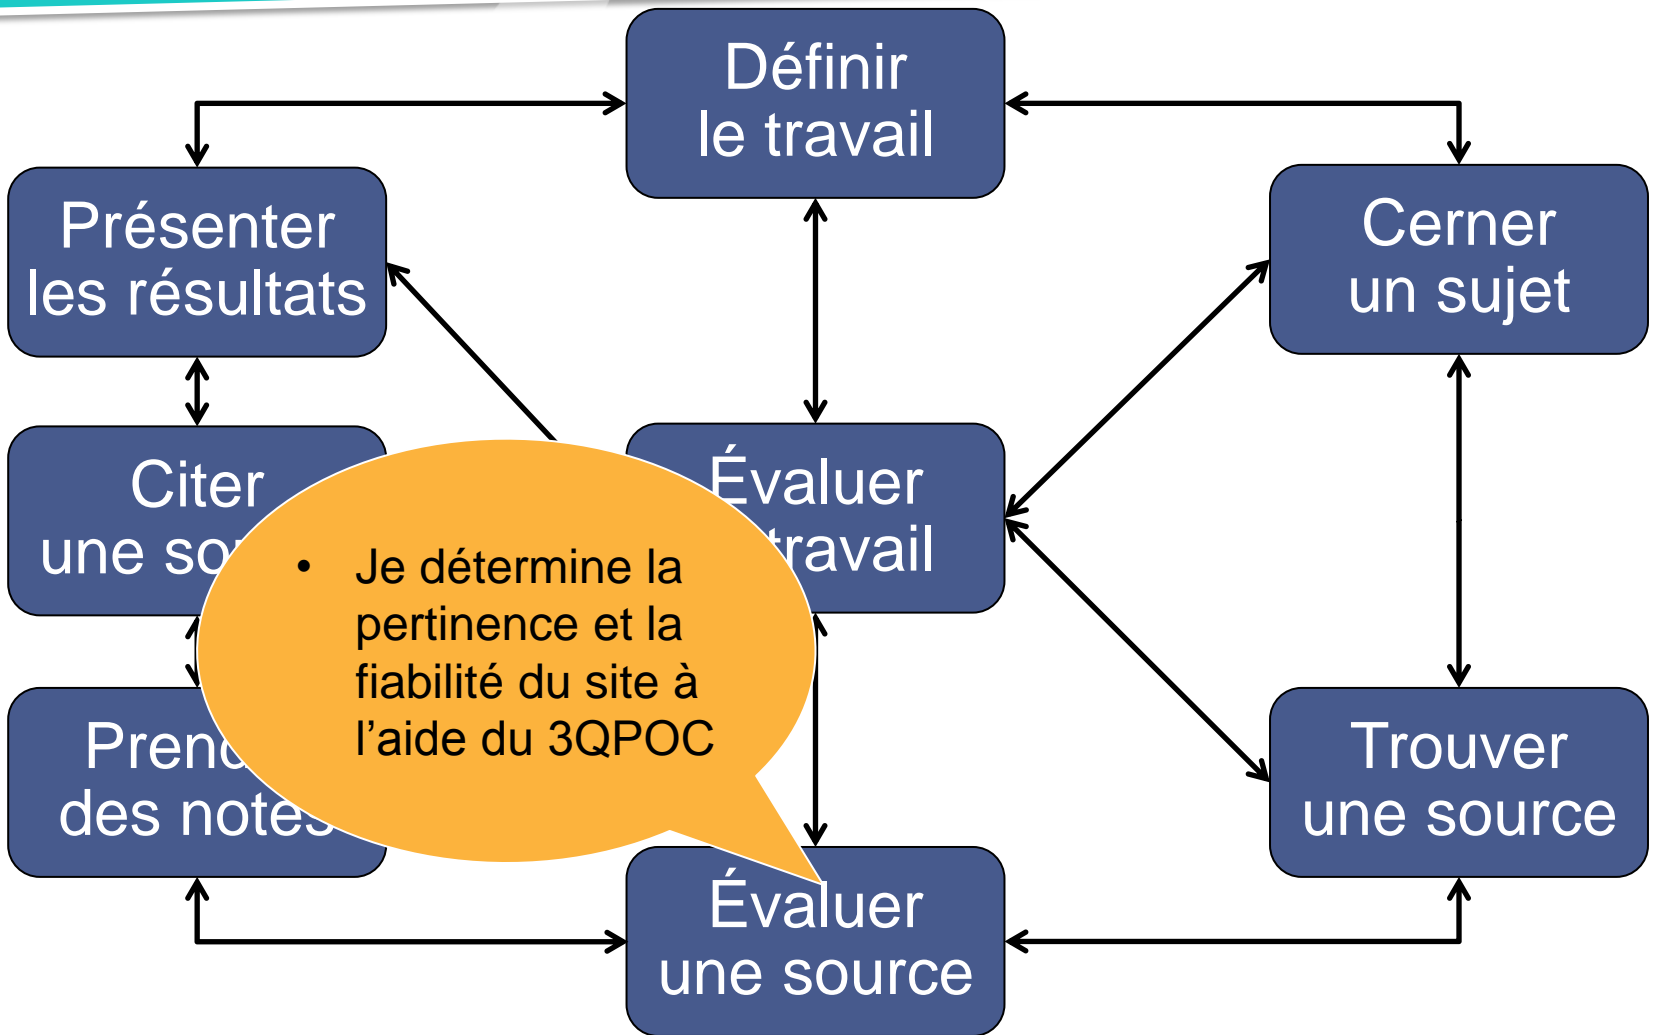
Définir le travail

Présenter les résultats

Cerner un sujet

Citer une so

Évaluer travail

• Je détermine la pertinence et la fiabilité du site à l'aide du 3QPOC

Prend des notes

Trouver une source

Évaluer une source